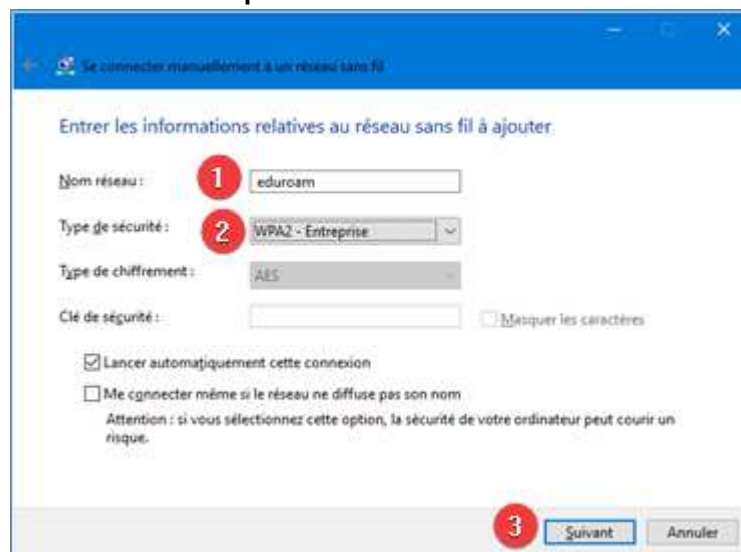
Se connecter manuellement à un réseau sans fil

Entrer les informations relatives au réseau sans fil à ajouter

Nom réseau : 1 eduroam

Type de sécurité : 2 WPA2 - Entreprise

Type de chiffrement : AES

Clé de sécurité : Masquer les caractères

Lancer automatiquement cette connexion

Me connecter même si le réseau ne diffuse pas son nom

Attention : si vous sélectionnez cette option, la sécurité de votre ordinateur peut courir un risque.

3 Suivant Annuler